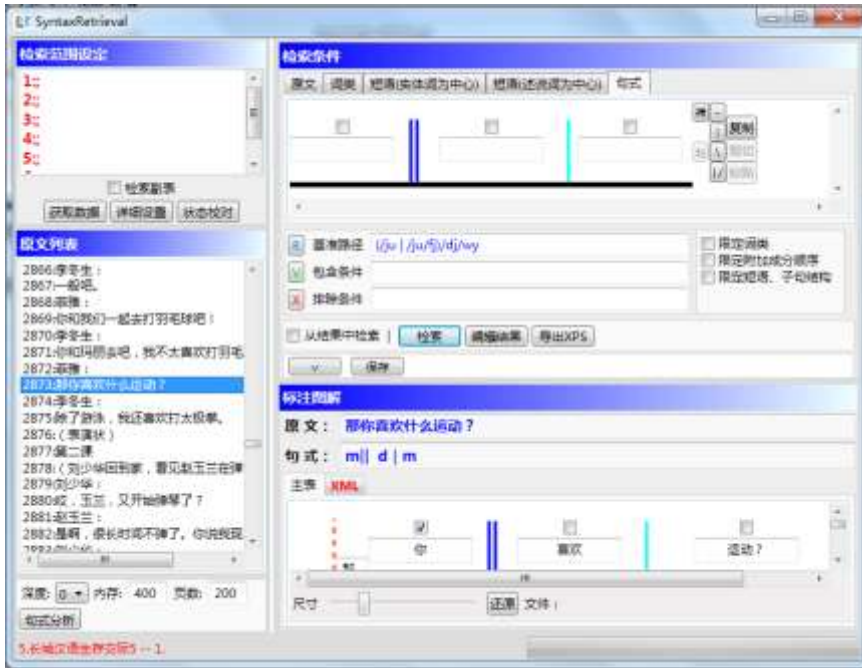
SyntaxRetrieval

检索范围设定
1:
2:
3:
4:
5:

检索副表
获取数据 详细设置 状态校对

原文列表
2866:李冬生：
2867:一般吧。
2868:薇薇：
2869:你和我们一起去打羽毛球吧！
2870:李冬生：
2871:你和玛丽去吧，我不太喜欢打羽毛
2872:薇薇：
2873:那你喜欢什么运动？
2874:李冬生：
2875:除了游泳，我还喜欢打太极拳。
2876:（表演状）
2877:第二课
2878:（刘少华回到家，看见赵玉兰在弹
2879:刘少华：
2880:哎，玉兰，又开始弹琴了？
2881:赵玉兰：
2882:是啊，很长时间不弹了，你说我现

深度: 0 内存: 400 页数: 200
句式分析

5.长城汉语生存交际5 -- 1.

检索条件
原文 词类 短语(实体词为中心) 短语(述语词为中心) 句式

复制
粘贴

基准路径 //ju | /ju/句/dj/wy
包含条件
排除条件

限定词类
限定附加成分顺序
限定短语、子句结构

从结果中检索 | 检索 调整结果 导出XPS

保存

标注图解
原文： 那你喜欢什么运动？
句式： m|| d | m
主表 XML

你 喜欢 运动？

尺寸 还原 文件：